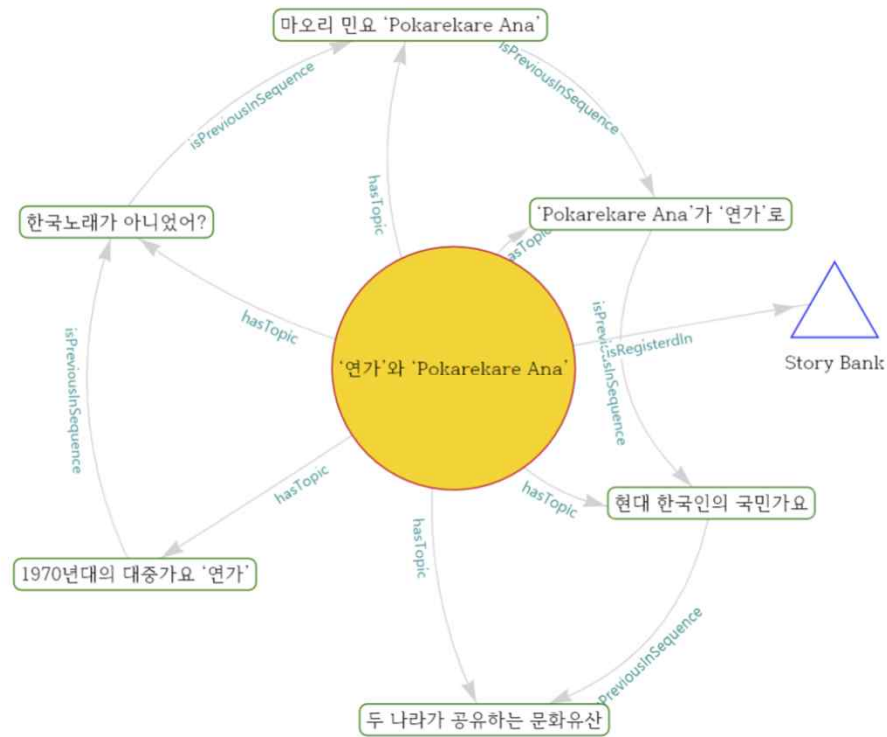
마오리 민요 'Pokarekare Ana'

isPreviousInSequence

isPreviousInSequence

hasTopic

한국노래가 아니었어?

'Pokarekare Ana'가 '연가'로

hasTopic

hasTopic

isPreviousInSequence

isRegisterdIn

Story Bank

'연가'와 'Pokarekare Ana'

isPreviousInSequence

hasTopic

hasTopic

현대 한국인의 국민가요

hasTopic

1970년대의 대중가요 '연가'

PreviousInSequence

두 나라가 공유하는 문화유산